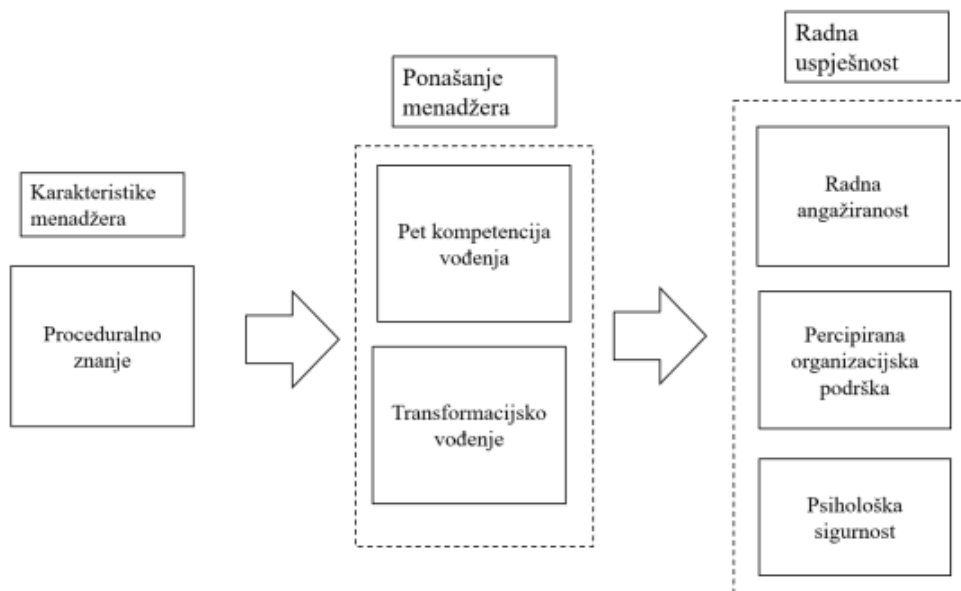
Karakteristike menadžera

Proceduralno znanje

Ponašanje menadžera

Pet kompetencija vođenja

Transformacijsko vođenje

Radna uspješnost

Radna angažiranost

Percipirana organizacijska podrška

Psihološka sigurnost